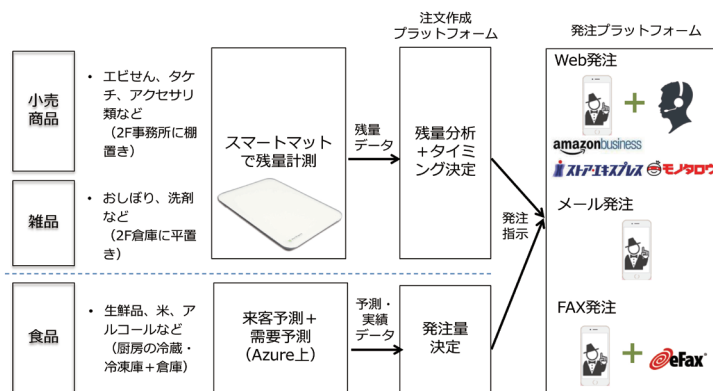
注文作成
プラットフォーム

発注プラットフォーム

小売商品

• エビせん、タケチ、アクセサリ類など
（2F事務所に棚置き）

雑品

• おしぼり、洗剤など
（2F倉庫に平置き）

スマートマットで残量計測

残量データ

残量分析＋タイミング決定

発注指示

Web発注

amazonbusiness

ストアエキスプレス

モノタロウ

メール発注

食品

• 生鮮品、米、アルコールなど
（厨房の冷蔵・冷凍庫＋倉庫）

来客予測＋需要予測
（Azure上）

予測・実績データ

発注量決定

FAX発注

eFax